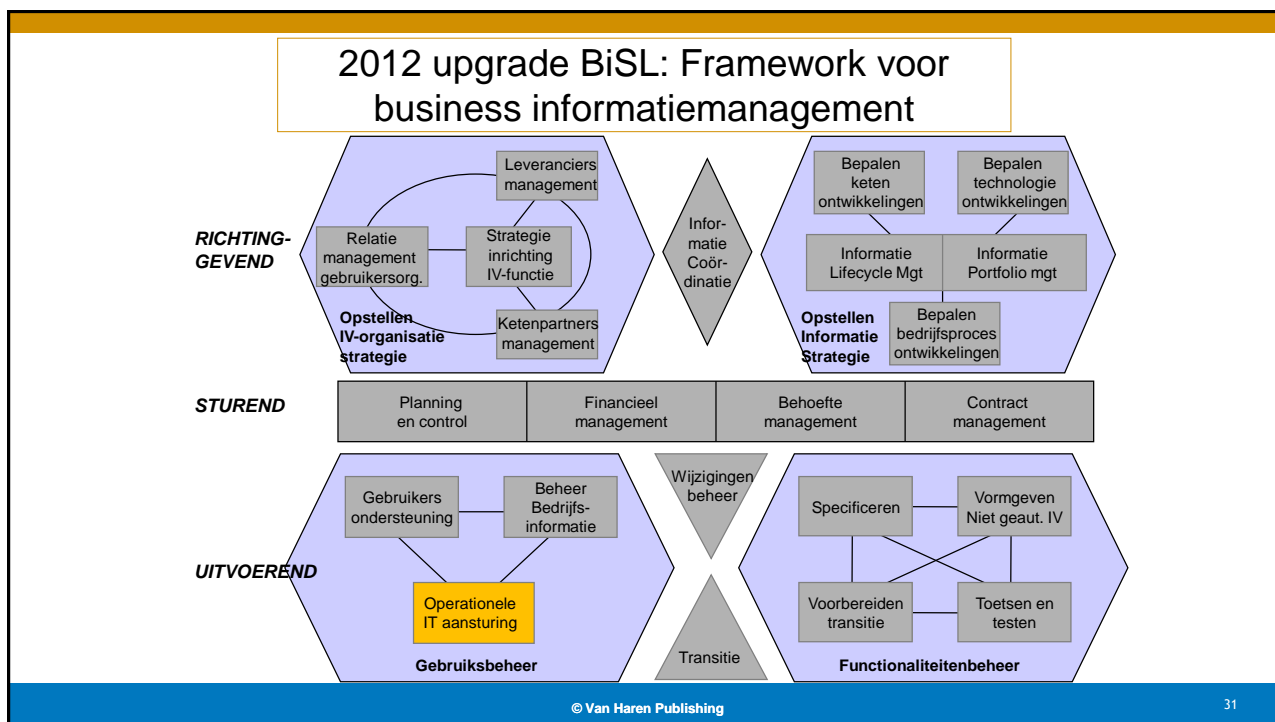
2012 upgrade BiSL: Framework voor business informatiemanagement

RICHTING-GEVEND

Leveranciers management

Relatie management gebruikersorg.

Strategie inrichting IV-functie

Ketenpartners management

Opstellen IV-organisatie strategie

Infor-matie Coör-dinatie

Bepalen keten ontwikkelingen

Bepalen technologie ontwikkelingen

Informatie Lifecycle Mgt

Informatie Portfolio mgt

Bepalen bedrijfsproces ontwikkelingen

Opstellen Informatie Strategie

STUREND

| Planning en control | Financieel management | Behoefte management | Contract management |
|---|---|---|---|

UITVOEREND

Gebruikers ondersteuning

Beheer Bedrijfs-informatie

Operationele IT aansturing

Gebruiksbeheer

Wijzigingen beheer

Transitie

Specificeren

Vormgeven Niet geaut. IV

Voorbereiden transitie

Toetsen en testen

Functionaliteitenbeheer

© Van Haren Publishing

31